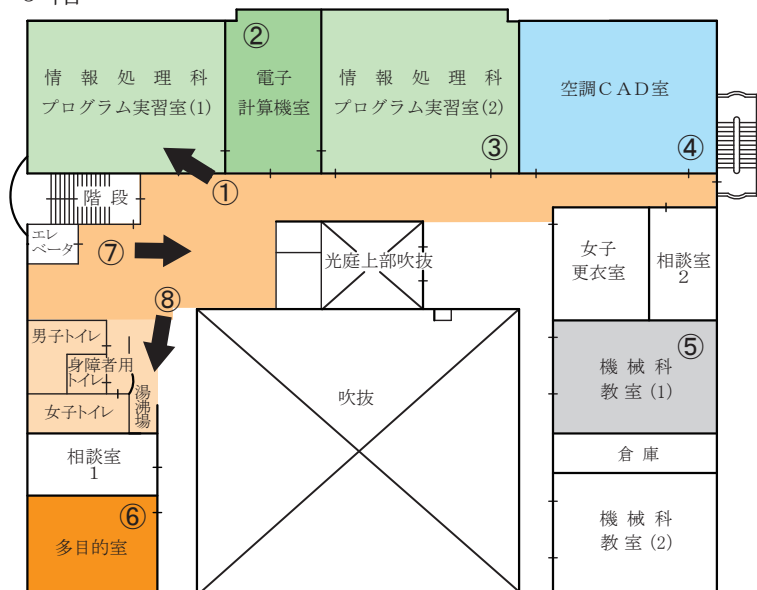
情報処理科
プログラム実習室(1)

②
電子
計算機室

情報処理科
プログラム実習室(2)
③

空調CAD室
④

①
階段

エレベータ
⑦

光庭上部吹抜

女子
更衣室

相談室
2

⑧
男子トイレ
身障者用
トイレ
湯沸場
女子トイレ

吹抜

⑤
機械科
教室(1)

相談室
1

倉庫

⑥
多目的室

機械科
教室(2)